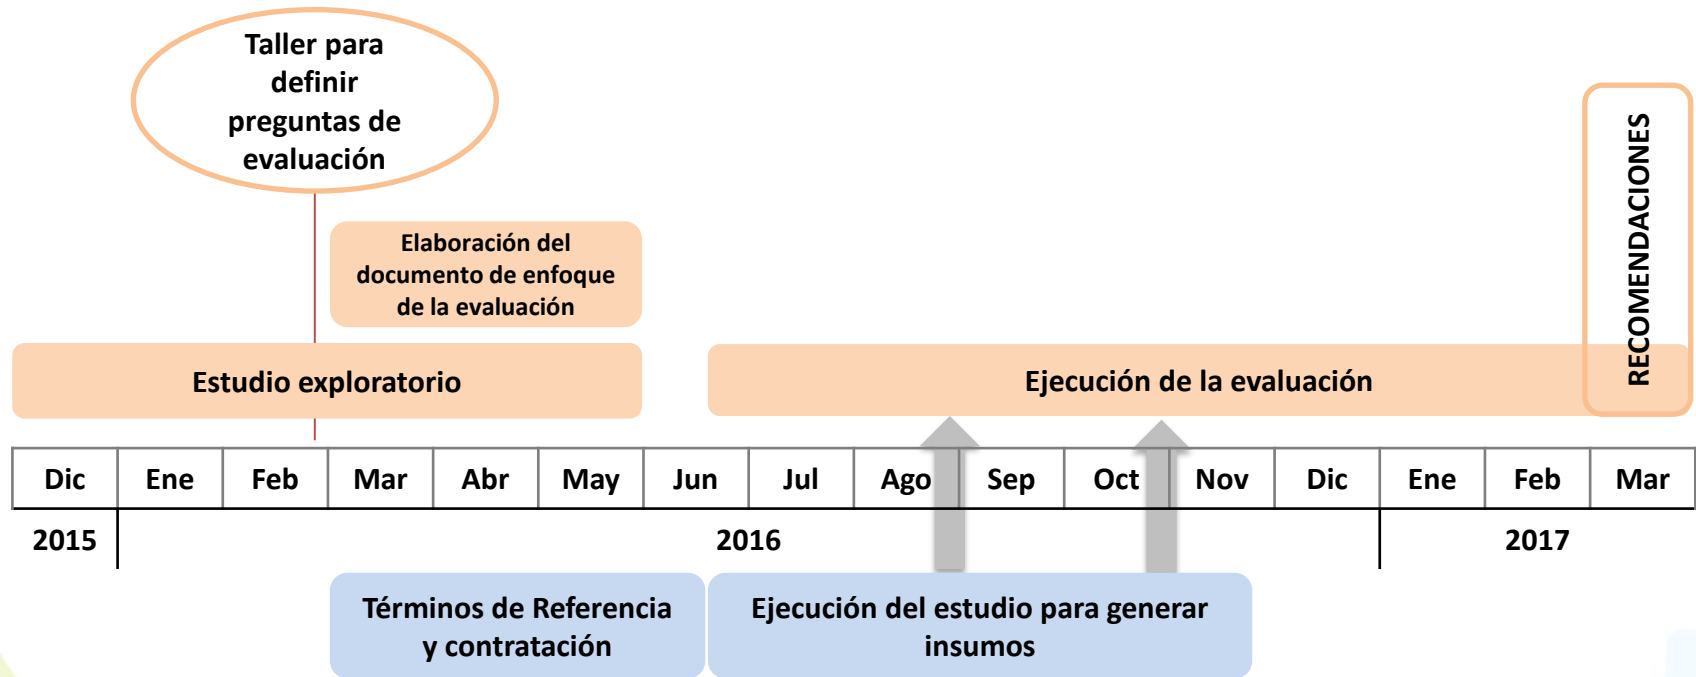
Taller para definir preguntas de evaluación

Elaboración del documento de enfoque de la evaluación

Estudio exploratorio

Ejecución de la evaluación

RECOMENDACIONES

| Dic | Ene | Feb | Mar | Abr | May | Jun | Jul | Ago | Sep | Oct | Nov | Dic | Ene | Feb | Mar |
|---|---|---|---|---|---|---|---|---|---|---|---|---|---|---|---|
| 2015 | 2016 | | | | | | | | | | | | 2017 | | |

Términos de Referencia y contratación

Ejecución del estudio para generar insumos